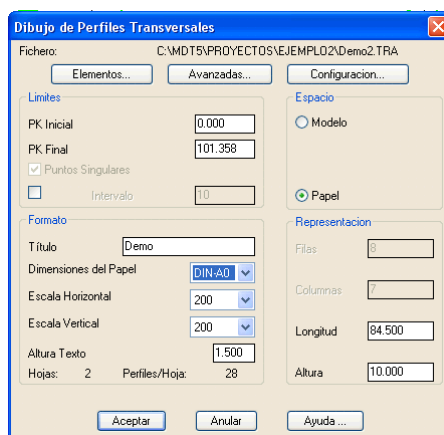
Dibujo de Perfiles Transversales

Fichero: C:\MDT5\PROYECTOS\EJEMPLO2\Demo2.TRA

Elementos...
Avanzadas...
Configuracion...

Limites

PK Inicial 0.000

PK Final 101.358

Puntos Singulares

Intervalo 10

Espacio

Modelo

Papel

Formato

Título Demo

Dimensiones del Papel DIN-A0

Escala Horizontal 200

Escala Vertical 200

Altura Texto 1.500

Hojas: 2 Perfiles/Hoja: 28

Representacion

Filas 8

Columnas 7

Longitud 84.500

Altura 10.000

Aceptar
Anular
Ayuda ...